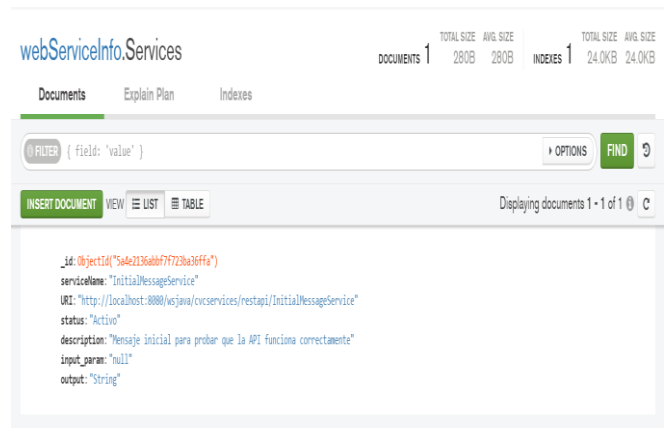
webServiceInfo.Services

DOCUMENTS 1 TOTAL SIZE 280B AVG. SIZE 280B INDEXES 1 TOTAL SIZE 24.0KB AVG. SIZE 24.0KB

Documents Explain Plan Indexes

FILTER { field: 'value' }

OPTIONS FIND

INSERT DOCUMENT VIEW LIST TABLE

Displaying documents 1 - 1 of 1

_id: ObjectId("5a4e2136abbf7f723ba36ffa")
serviceName: "InitialMessageService"
URI: "http://localhost:8080/wsjava/cvcservices/restapi/InitialMessageService"
status: "Activo"
description: "Mensaje inicial para probar que la API funciona correctamente"
input_param: "null"
output: "String"